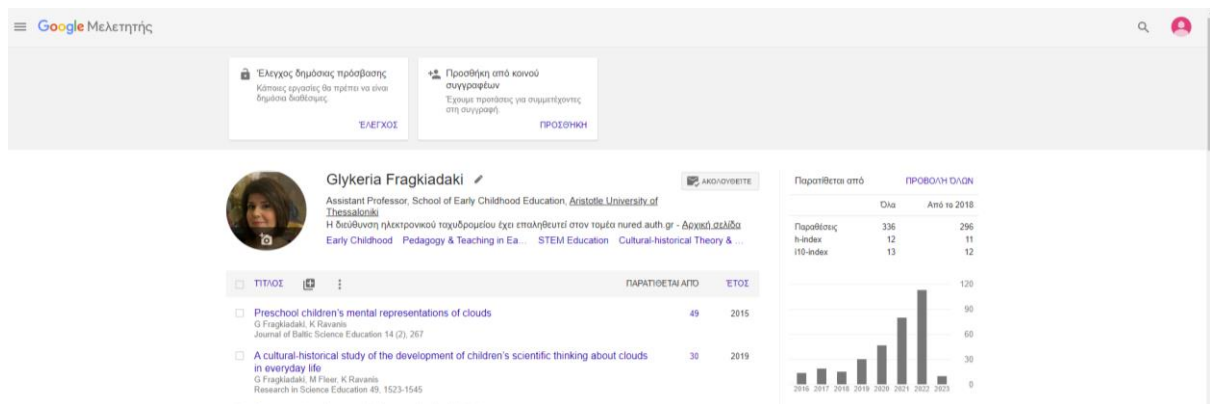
Google Μελετητής

Έλεγχος δημόσιας πρόσβασης
Κάποιες εργασίες θα πρέπει να είναι δημόσια διαθέσιμες.
ΈΛΕΓΧΟΣ

Προσθήκη από κοινού συγγραφέων
Έχουμε προτάσεις για συμμετέχοντες στη συγγραφή.
ΠΡΟΣΘΗΚΗ

Glykeria Fragkiadaki
ΑΚΟΛΟΥΘΕΙΤΕ
Assistant Professor, School of Early Childhood Education, Aristotle University of Thessaloniki
Η διεύθυνση ηλεκτρονικού ταχυδρομείου έχει επαληθευτεί στον τομέα nured.auth.gr - Αρχική σελίδα
Early Childhood Pedagogy & Teaching in Ea... STEM Education Cultural-historical Theory & ...

Παρατίθεται από ΠΡΟΒΟΛΗ ΌΛΩΝ

| | Όλα | Από το 2018 |
|---|---|---|
| Παραθέσεις | 336 | 296 |
| h-index | 12 | 11 |
| i10-index | 13 | 12 |

120
90
60
30
0
2016 2017 2018 2019 2020 2021 2022 2023

ΤΙΤΛΟΣ ΠΑΡΑΤΙΘΕΤΑΙ ΑΠΟ ΈΤΟΣ

Preschool children's mental representations of clouds
G Fragkiadaki, K Ravanis
Journal of Baltic Science Education 14 (2), 267
49 2015

A cultural-historical study of the development of children's scientific thinking about clouds in everyday life
G Fragkiadaki, M Fleer, K Ravanis
Research in Science Education 49, 1523-1545
30 2019